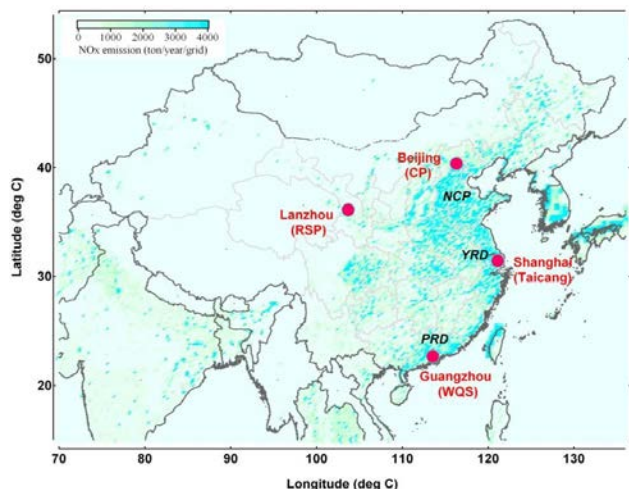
0 1000 2000 3000 4000
NOx emission (ton/year/grid)

50

40

30

20

Latitude (deg C)

Beijing (CP)

NCP

Lanzhou (RSP)

YRD

Shanghai (Taicang)

PRD

Guangzhou (WQS)

70 80 90 100 110 120 130

Longitude (deg C)